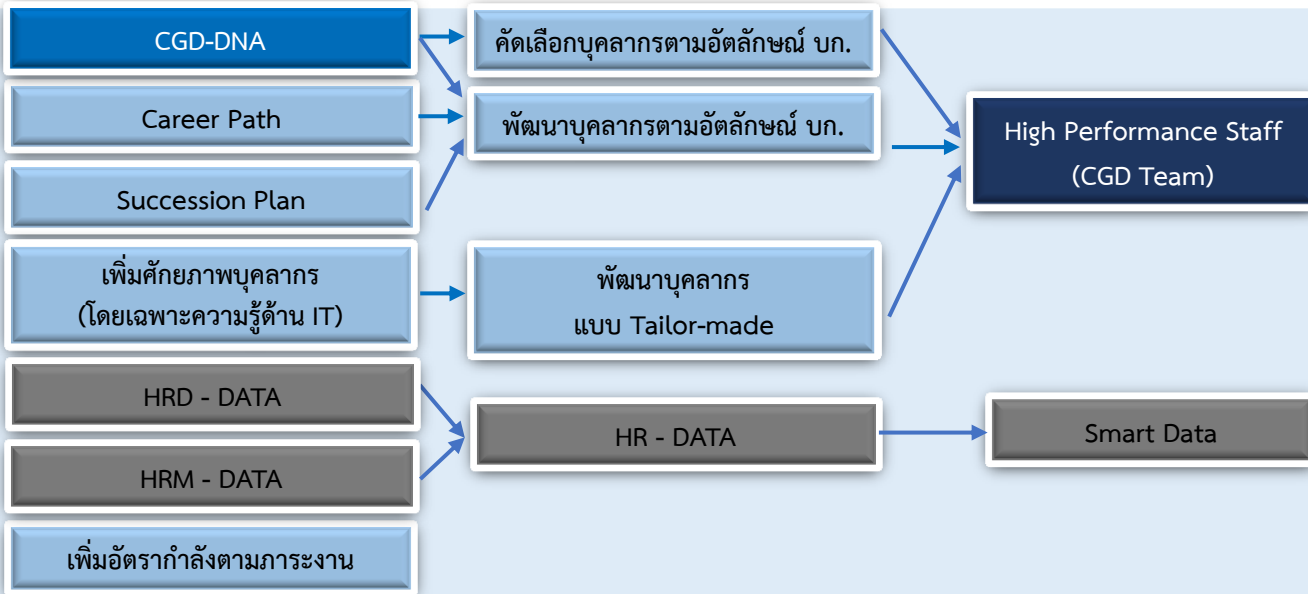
CGD-DNA

Career Path

Succession Plan

เพิ่มศักยภาพบุคลากร (โดยเฉพาะความรู้ด้าน IT)

HRD - DATA

HRM - DATA

เพิ่มอัตรากำลังตามภาระงาน

คัดเลือกบุคลากรตามอัตลักษณ์ บก.

พัฒนาบุคลากรตามอัตลักษณ์ บก.

พัฒนาบุคลากร แบบ Tailor-made

HR - DATA

High Performance Staff (CGD Team)

Smart Data